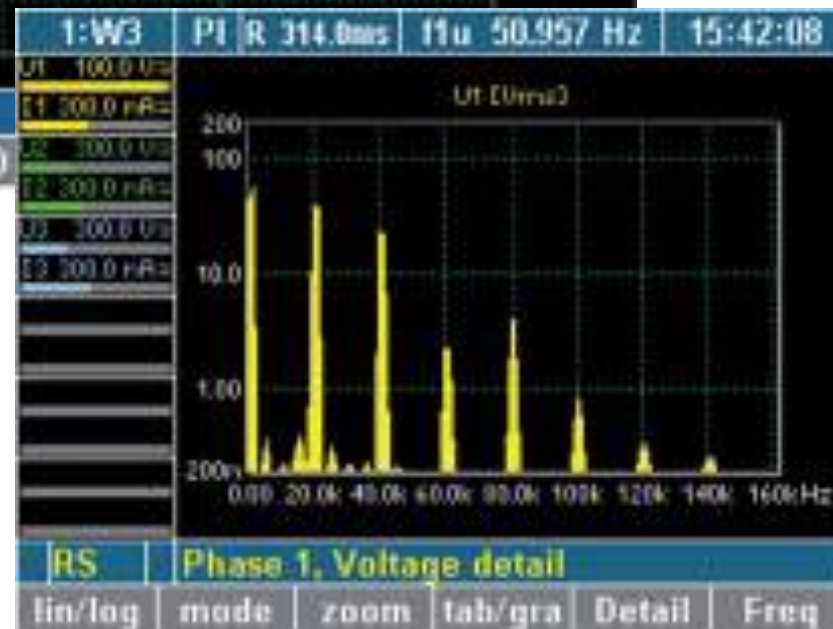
1:W3 | PI | R 314.0ms | f1u 50.957 Hz | 15:42:08

U1 100.0 Vrs
I1 200.0 mArs
U2 300.0 Vrs
I2 300.0 mArs
U3 300.0 Vrs
I3 300.0 mArs

Ut [Vrms]

200
100
10.0
1.00
200m

0.00 20.0k 40.0k 60.0k 80.0k 100k 120k 140k 160kHz

RS | Phase 1, Voltage detail

lin/log | mode | zoom | tab/gra | Detail | Freq